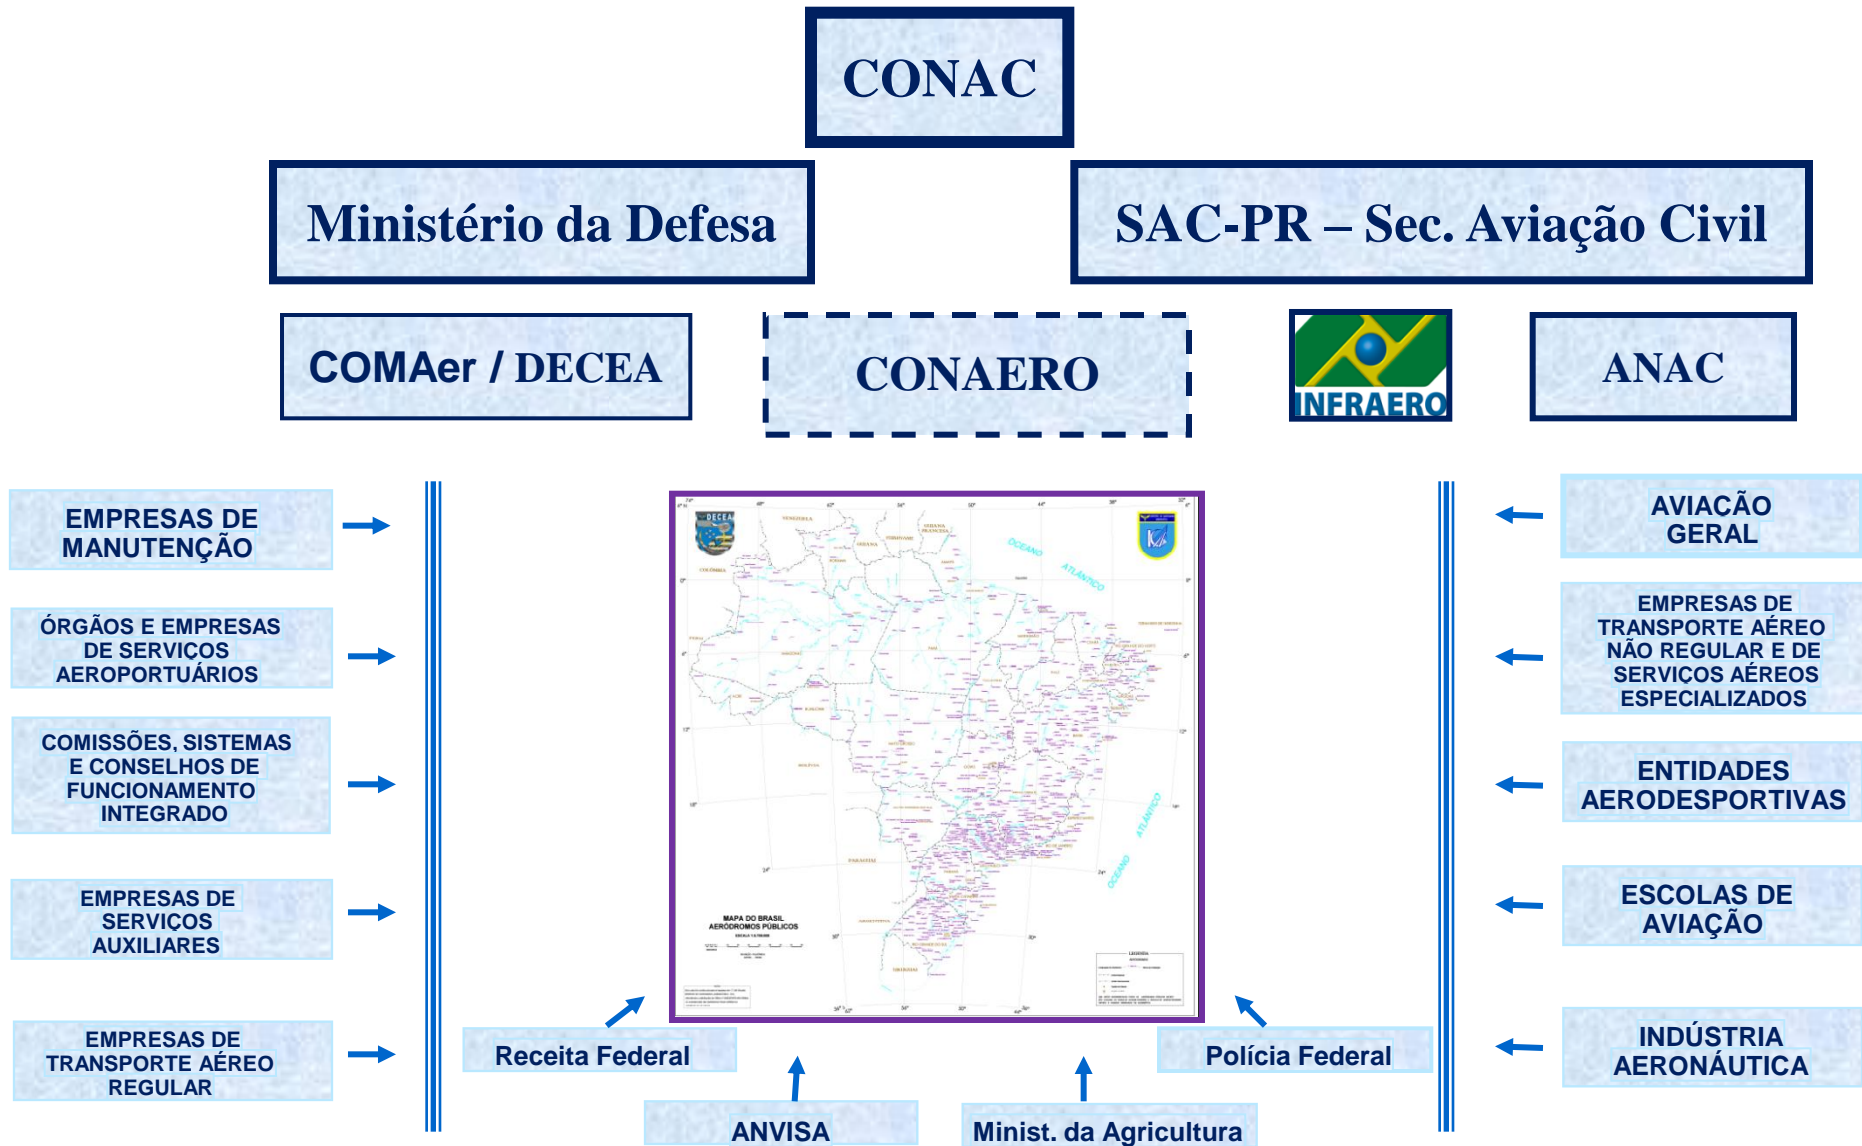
CONAC

Ministério da Defesa

SAC-PR – Sec. Aviação Civil

COMAer / DECEA

CONAERO

INFRAERO

ANAC

EMPRESAS DE MANUTENÇÃO

ÓRGÃOS E EMPRESAS DE SERVIÇOS AEROPORTUÁRIOS

COMISSÕES, SISTEMAS E CONSELHOS DE FUNCIONAMENTO INTEGRADO

EMPRESAS DE SERVIÇOS AUXILIARES

EMPRESAS DE TRANSPORTE AÉREO REGULAR

DECEA

OCEANO ATLÂNTICO

OCEANO ATLÂNTICO

MAPA DO BRASIL AERÓDROMOS PÚBLICOS

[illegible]

LEGENDA

AVIAÇÃO GERAL

EMPRESAS DE TRANSPORTE AÉREO NÃO REGULAR E DE SERVIÇOS AÉREOS ESPECIALIZADOS

ENTIDADES AERODESPORTIVAS

ESCOLAS DE AVIAÇÃO

INDÚSTRIA AERONÁUTICA

Receita Federal

Polícia Federal

ANVISA

Minist. da Agricultura